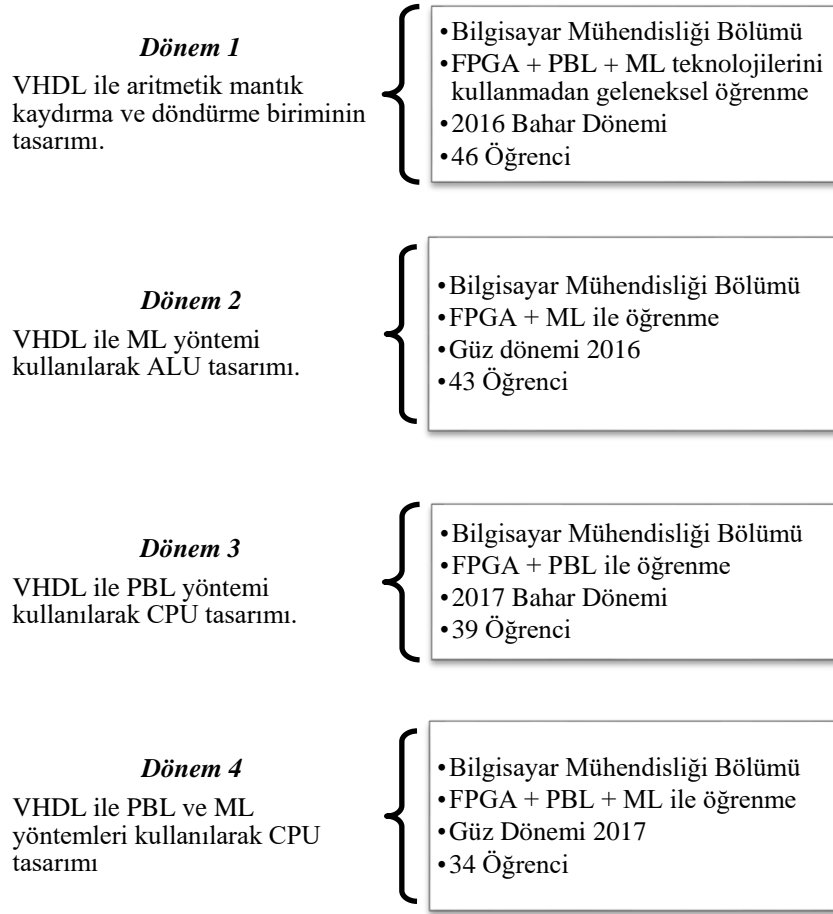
*Dönem 1*
VHDL ile aritmetik mantık kaydırma ve döndürme biriminin tasarımı.

•Bilgisayar Mühendisliği Bölümü
•FPGA + PBL + ML teknolojilerini kullanmadan geleneksel öğrenme
•2016 Bahar Dönemi
•46 Öğrenci

*Dönem 2*
VHDL ile ML yöntemi kullanılarak ALU tasarımı.

•Bilgisayar Mühendisliği Bölümü
•FPGA + ML ile öğrenme
•Güz dönemi 2016
•43 Öğrenci

*Dönem 3*
VHDL ile PBL yöntemi kullanılarak CPU tasarımı.

•Bilgisayar Mühendisliği Bölümü
•FPGA + PBL ile öğrenme
•2017 Bahar Dönemi
•39 Öğrenci

*Dönem 4*
VHDL ile PBL ve ML yöntemleri kullanılarak CPU tasarımı

•Bilgisayar Mühendisliği Bölümü
•FPGA + PBL + ML ile öğrenme
•Güz Dönemi 2017
•34 Öğrenci